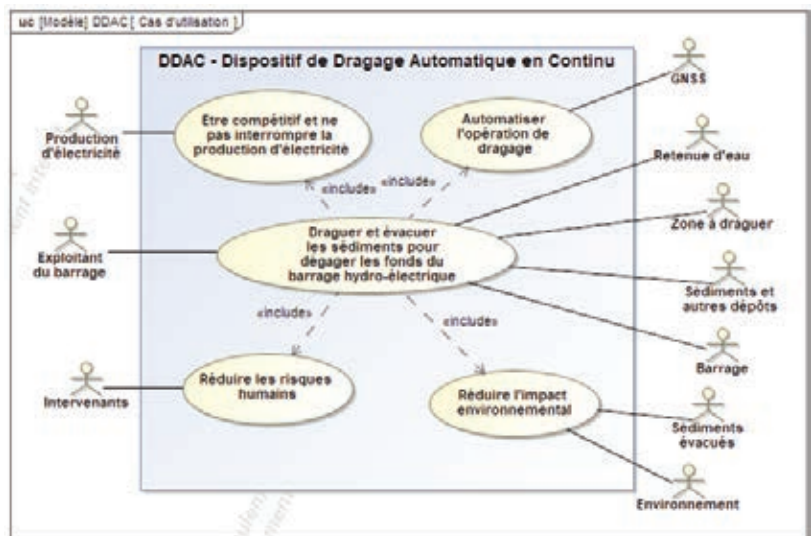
uc [Modèle] DDAC [ Cas d'utilisaton ]

DDAC - Dispositif de Dragage Automatique en Continu

Production d'électricité

Être compétitif et ne pas interrompre la production d'électricité

Automatiser l'opération de dragage

GNSS

Retenue d'eau

«include»

«include»

Exploitant du barrage

Draguer et évacuer les sédiments pour dégager les fonds du barrage hydro-électrique

Zone à draguer

Sédiments et autres dépôts

«include»

«include»

Barrage

Intervenants

Réduire les risques humains

Réduire l'impact environnemental

Sédiments évacués

Environnement